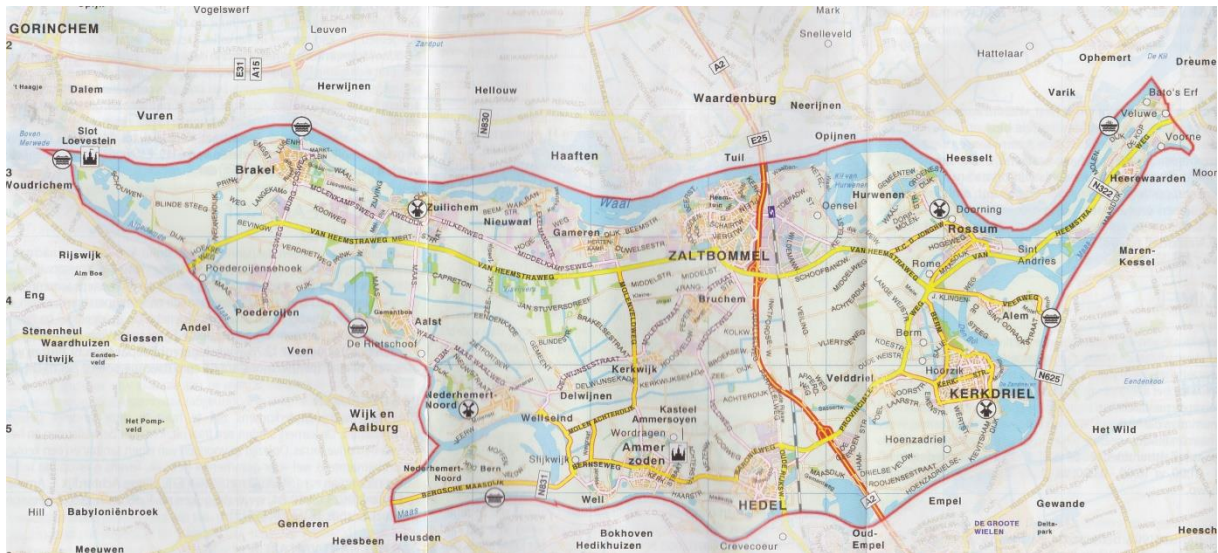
GORINCHEM
Vogelswerf
Leuven
Mark
Snelleveld
Hattelaar
Ophemert
Dreumel
2
E31
A15
A2
't Haagje
Dalem
Herwijnen
Hellouw
Waardenburg
Neerijnen
Varik
Bato's Erf
Veluwe
Vuren
N830
E25
Opijnen
Voorne
Slot Loevestein
Boven Merwede
3
Woudrichem
Brakel
Haaften
Tuil
Heesselt
Moor
Zuilichem
Nieuwaal
Waal
Hurwenen
Doorning
N322
Heerewaarden
Oensel
Gameren
ZALTBOMMEL
Rossum
Sint Andries
Rijswijk
Alm Bos
Poederoijensehoek
VAN HEESTRAWEG
Rome
Maren-Kessel
4
Eng
Bruchem
Poederoijen
Andel
Aalst
Alem
Stenenheul
Waardhuizen
Giessen
Berm
Uitwijk
Veen
De Rietschool
Kerkwijk
Hoorzik
Velddriel
N625
Nederhemert-Noord
Delwijnen
KERKDRIEL
Het Pompveld
Wijk en Aalburg
Wellseind
Kasteel Ammersoyen
Eendenkooi
5
Wordragen
Hoenzadriel
Het Wild
Ammerzoden
Nederhemert-Noord
Bern
Slijkwijk
N831
Well
HEDEL
Empel
Gewande
Hill
Babyloniënbroek
Genderen
Maas
Bokhoven
DE GROOTE WIELEN
Heesch
Meeuwen
Heesbeen
Heusden
Hedikhuizen
Crevecoeur
Oud-Empel